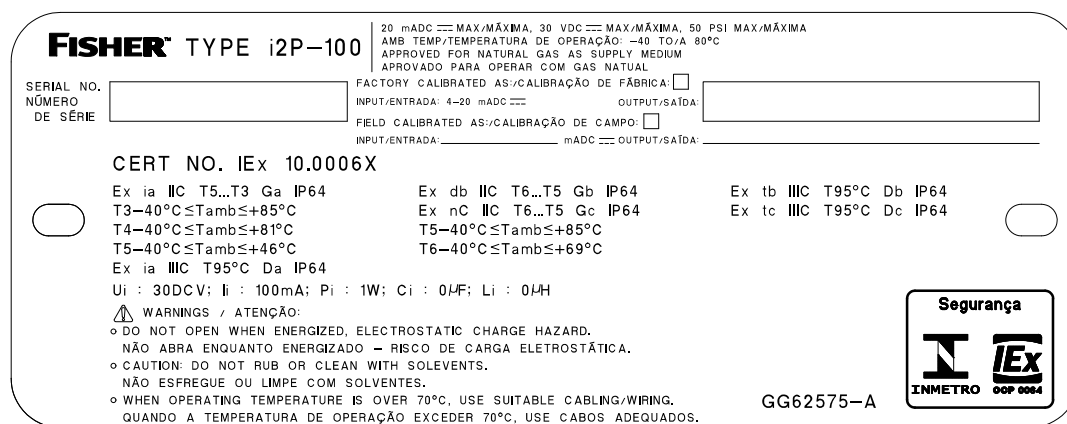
FISHER™ TYPE i2P−100

20 mADC ⎓ MAX/MÁXIMA, 30 VDC ⎓ MAX/MÁXIMA, 50 PSI MAX/MÁXIMA
AMB TEMP/TEMPERATURA DE OPERAÇÃO: −40 TO/A 80°C
APPROVED FOR NATURAL GAS AS SUPPLY MEDIUM
APROVADO PARA OPERAR COM GAS NATURAL

SERIAL NO.
NÚMERO DE SÉRIE

FACTORY CALIBRATED AS:/CALIBRAÇÃO DE FÁBRICA:
INPUT/ENTRADA: 4−20 mADC ⎓ OUTPUT/SAÍDA:
FIELD CALIBRATED AS:/CALIBRAÇÃO DE CAMPO:
INPUT/ENTRADA: mADC ⎓ OUTPUT/SAÍDA:

CERT NO. IEx 10.0006X

Ex ia IIC T5...T3 Ga IP64
T3−40°C≤Tamb≤+85°C
T4−40°C≤Tamb≤+81°C
T5−40°C≤Tamb≤+46°C
Ex ia IIIC T95°C Da IP64

Ex db IIC T6...T5 Gb IP64
Ex nC IIC T6...T5 Gc IP64
T5−40°C≤Tamb≤+85°C
T6−40°C≤Tamb≤+69°C

Ex tb IIIC T95°C Db IP64
Ex tc IIIC T95°C Dc IP64

Ui : 30DCV; Ii : 100mA; Pi : 1W; Ci : 0μF; Li : 0μH

WARNINGS / ATENÇÃO:
o DO NOT OPEN WHEN ENERGIZED, ELECTROSTATIC CHARGE HAZARD.
NÃO ABRA ENQUANTO ENERGIZADO − RISCO DE CARGA ELETROSTÁTICA.
o CAUTION: DO NOT RUB OR CLEAN WITH SOLEVENTS.
NÃO ESFREGUE OU LIMPE COM SOLVENTES.
o WHEN OPERATING TEMPERATURE IS OVER 70°C, USE SUITABLE CABLING/WIRING.
QUANDO A TEMPERATURA DE OPERAÇÃO EXCEDER 70°C, USE CABOS ADEQUADOS.

GG62575−A

Segurança
IEx
INMETRO OCP 0004